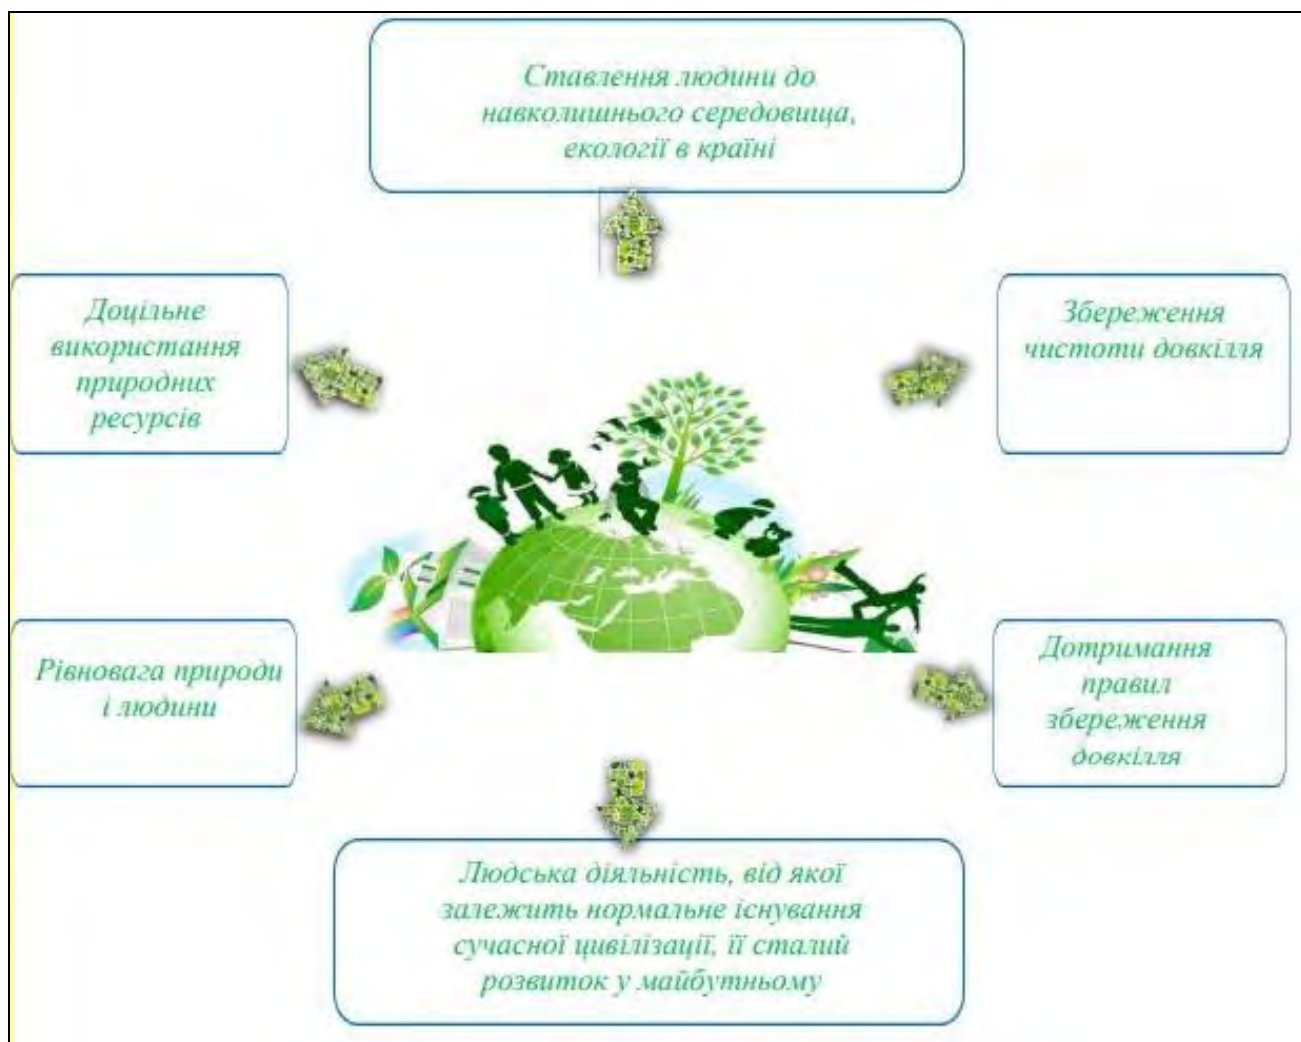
Ставлення людини до навколишнього середовища, екології в країні

Доцільне використання природних ресурсів

Збереження чистоти довкілля

Рівновага природи і людини

Дотримання правил збереження довкілля

Людська діяльність, від якої залежить нормальне існування сучасної цивілізації, її сталий розвиток у майбутньому